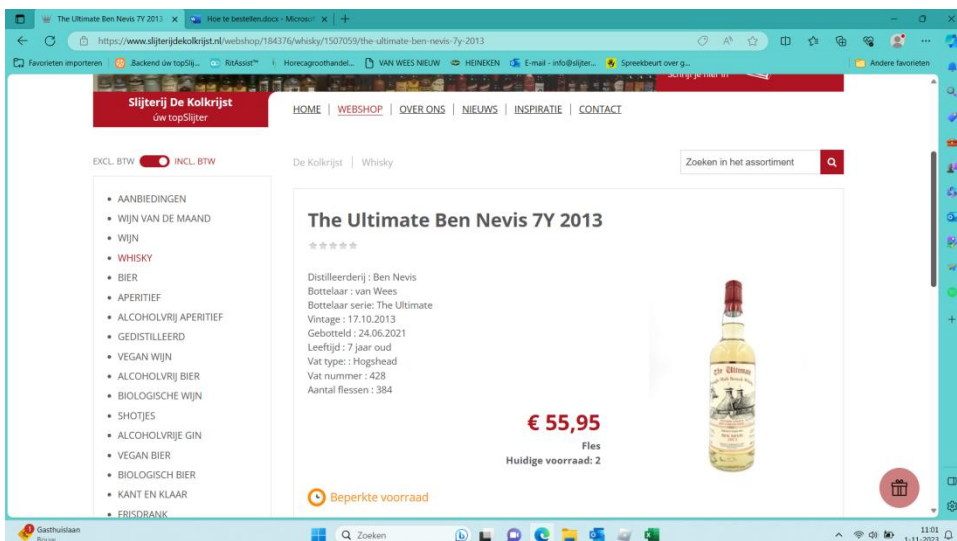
The Ultimate Ben Nevis 7Y 2013 ×
Hoe te bestellen.docx - Microsoft ×
+

https://www.slijterijdekolkrijst.nl/webshop/184376/whisky/1507059/the-ultimate-ben-nevis-7y-2013

Favorieten importeren | Backend úw topSlij... | RitAssist™ | Horecagroothandel... | VAN WEES NIEUW | HEINEKEN | E-mail - info@slijter... | Spreekbeurt over g... | Andere favorieten

Slijterij De Kolkrijst
úw topSlijter

HOME | WEBSHOP | OVER ONS | NIEUWS | INSPIRATIE | CONTACT

EXCL. BTW INCL. BTW

De Kolkrijst | Whisky

Zoeken in het assortiment

- AANBIEDINGEN
- WIJN VAN DE MAAND
- WIJN
- WHISKY
- BIER
- APERITIEF
- ALCOHOLVRIJ APERITIEF
- GEDISTILLEERD
- VEGAN WIJN
- ALCOHOLVRIJ BIER
- BIOLOGISCHE WIJN
- SHOTJES
- ALCOHOLVRIJE GIN
- VEGAN BIER
- BIOLOGISCH BIER
- KANT EN KLAAR
- FRISDRANK

The Ultimate Ben Nevis 7Y 2013

Distilleerderij : Ben Nevis
Bottelaar : van Wees
Bottelaar serie: The Ultimate
Vintage : 17.10.2013
Gebotteld : 24.06.2021
Leeftijd : 7 jaar oud
Vat type: : Hogshead
Vat nummer : 428
Aantal flessen : 384

€ 55,95
Fles
Huidige voorraad: 2

Beperkte voorraad

Gasthuislaan
Q Zoeken
11:01
1-11-2023